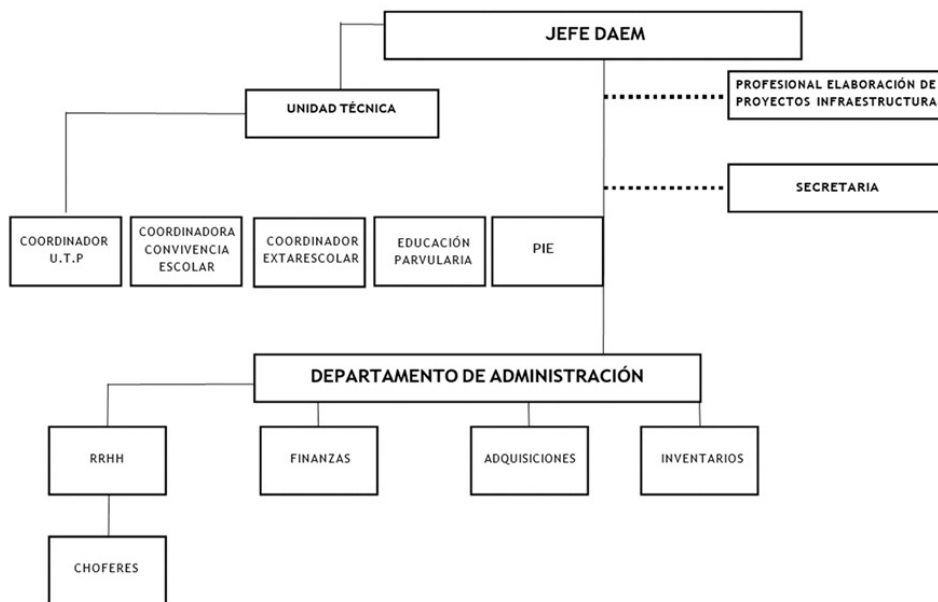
JEFE DAEM

UNIDAD TÉCNICA

PROFESIONAL ELABORACIÓN DE PROYECTOS INFRAESTRUCTURA

SECRETARIA

COORDINADOR U.T.P

COORDINADORA CONVIVENCIA ESCOLAR

COORDINADOR EXTARESCOLAR

EDUCACIÓN PARVULARIA

PIE

DEPARTAMENTO DE ADMINISTRACIÓN

RRHH

FINANZAS

ADQUISICIONES

INVENTARIOS

CHOFERES